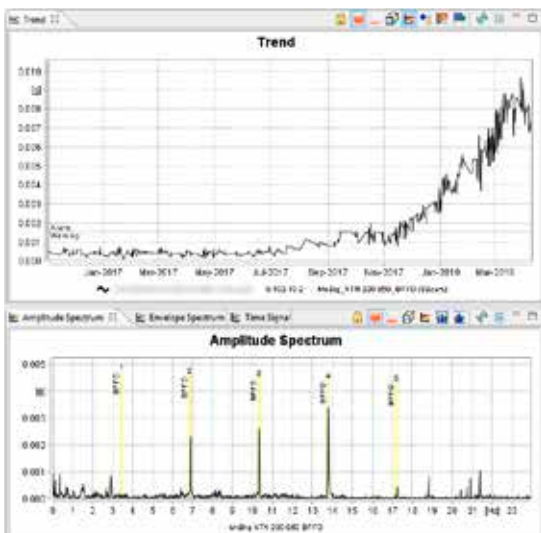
Trend

Trend

0.010
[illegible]
0.008
0.007
0.006
0.005
0.004
0.003
0.002
0.001
0.000

Alarm
Warning

Jan-2017
Mar-2017
May-2017
Jul-2017
Sep-2017
Nov-2017
Jan-2018
Mar-2018

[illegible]

Amplitude Spectrum
Envelope Spectrum
Time Signal

Amplitude Spectrum

0.005
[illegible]
0.003
0.002
0.001
0.000

BPFO
BPFO
BPFO
BPFO
BPFO

0
1
2
3
4
5
6
7
8
9
10
11
12
13
14
15
16
17
18
19
20
21
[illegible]
23

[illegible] BPFO